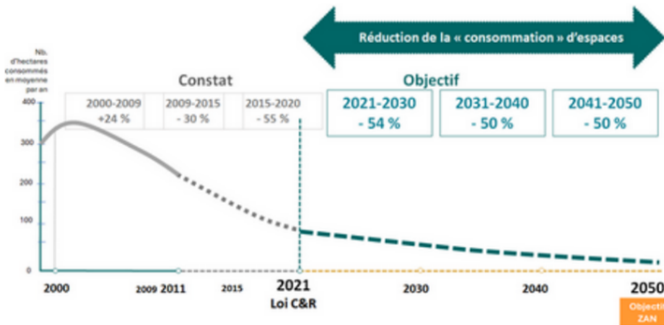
Réduction de la « consommation » d'espaces

Nb. d'hectares consommés en moyenne par an

Constat

Objectif

2000-2009 +24 %

2009-2015 - 30 %

2015-2020 - 55 %

2021-2030 - 54 %

2031-2040 - 50 %

2041-2050 - 50 %

400

300

200

100

0

2000

2009 2011

2015

2021 Loi C&R

2030

2040

2050 Objectif ZAN